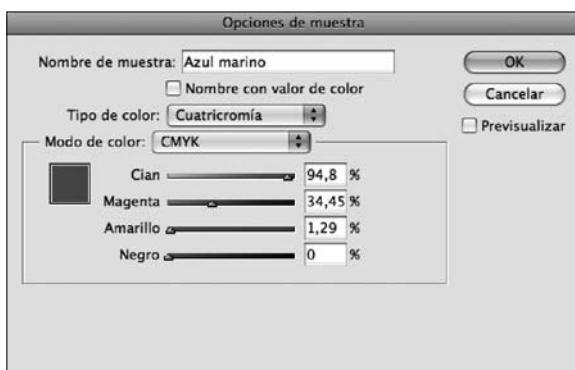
Opciones de muestra

Nombre de muestra: Azul marino

Nombre con valor de color

Tipo de color: Cuatricromía

Modo de color: CMYK

Cian 94,8 %

Magenta 34,45 %

Amarillo 1,29 %

Negro 0 %

OK

Cancelar

Previsualizar